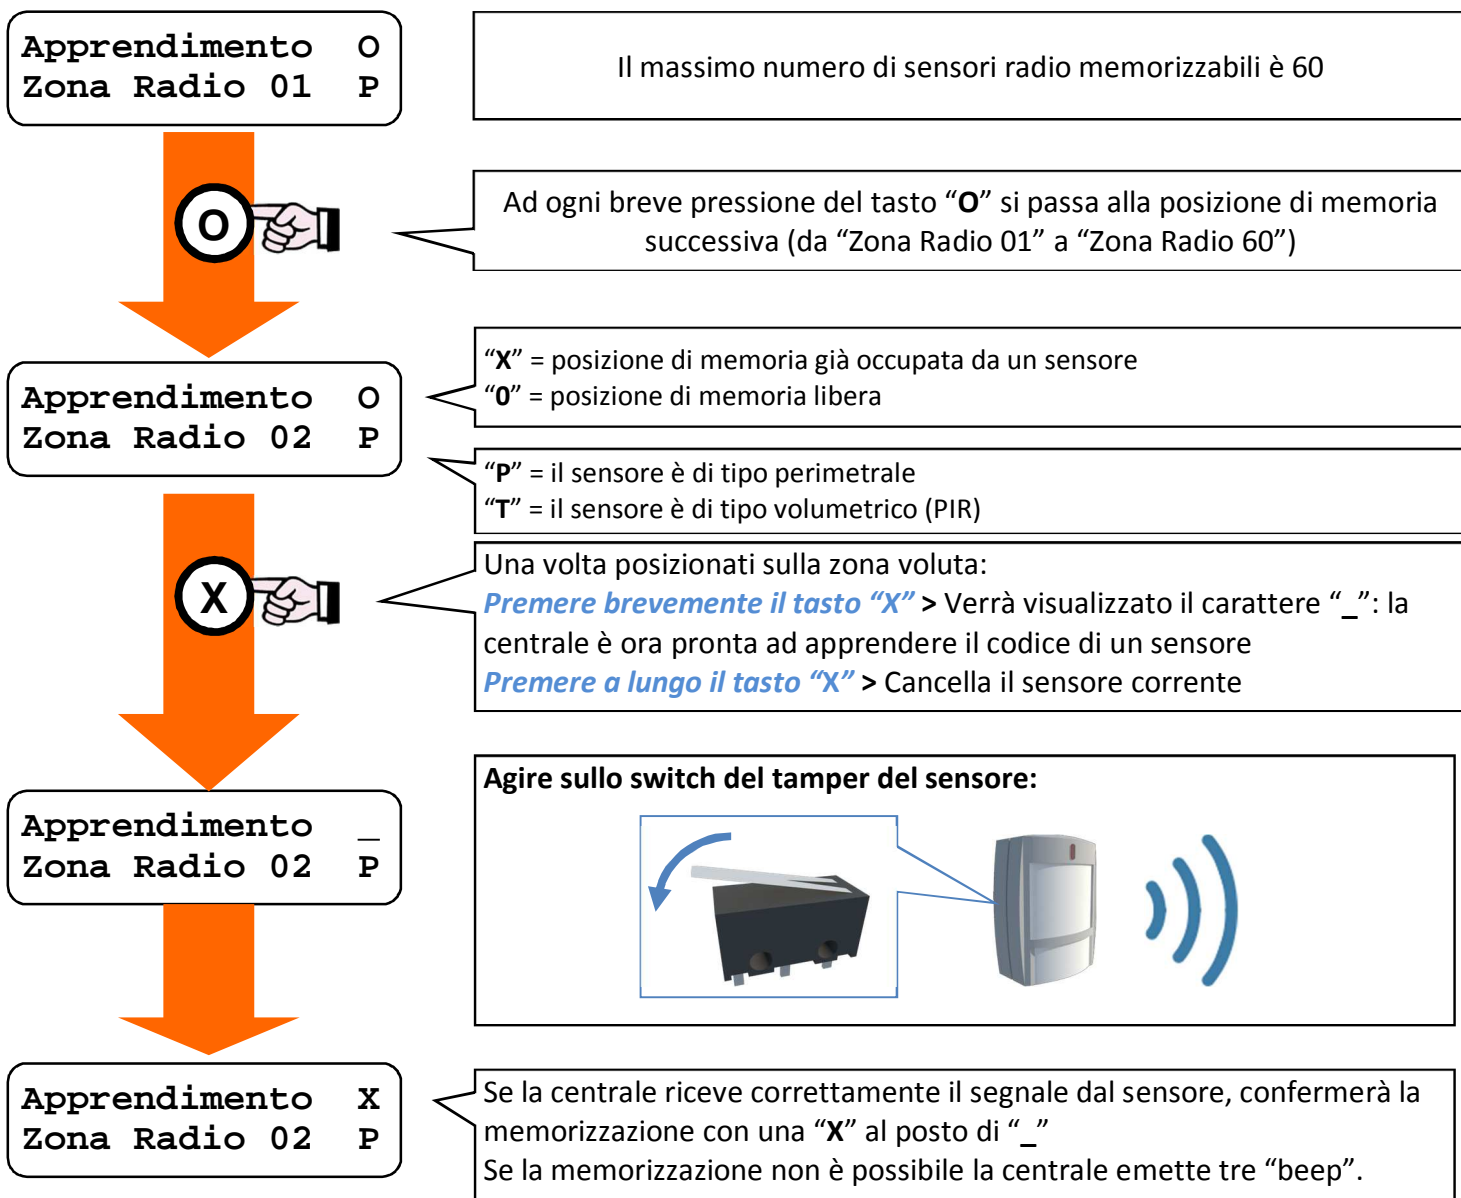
Apprendimento O
Zona Radio 01 P

Il massimo numero di sensori radio memorizzabili è 60

O

Ad ogni breve pressione del tasto “**O**” si passa alla posizione di memoria successiva (da “Zona Radio 01” a “Zona Radio 60”)

Apprendimento O
Zona Radio 02 P

“**X**” = posizione di memoria già occupata da un sensore
“**0**” = posizione di memoria libera

“**P**” = il sensore è di tipo perimetrale
“**T**” = il sensore è di tipo volumetrico (PIR)

X

Una volta posizionati sulla zona voluta:
*Premere brevemente il tasto “X”* > Verrà visualizzato il carattere “_”: la centrale è ora pronta ad apprendere il codice di un sensore
*Premere a lungo il tasto “X”* > Cancella il sensore corrente

Apprendimento _
Zona Radio 02 P

**Agire sullo switch del tamper del sensore:**

Apprendimento X
Zona Radio 02 P

Se la centrale riceve correttamente il segnale dal sensore, confermerà la memorizzazione con una “**X**” al posto di “_”
Se la memorizzazione non è possibile la centrale emette tre “beep”.